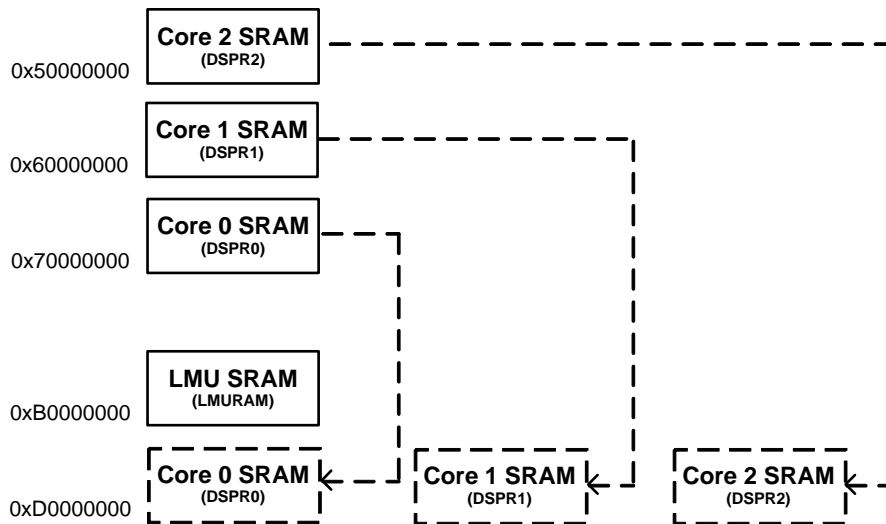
Core 2 SRAM
(DSPR2)

0x50000000

Core 1 SRAM
(DSPR1)

0x60000000

Core 0 SRAM
(DSPR0)

0x70000000

LMU SRAM
(LMURAM)

0xB0000000

Core 0 SRAM
(DSPR0)

Core 1 SRAM
(DSPR1)

Core 2 SRAM
(DSPR2)

0xD0000000